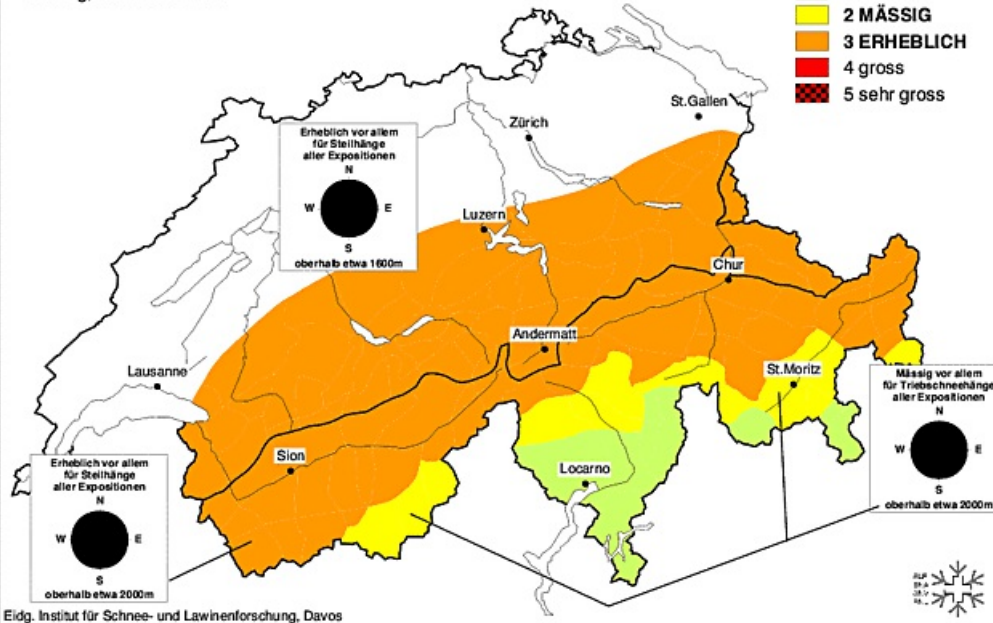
2 MÄSSIG
3 ERHEBLICH
4 gross
5 sehr gross

St.Gallen
Zürich

Erheblich vor allem für Steilhänge aller Expositionen
N
W
E
S
oberhalb etwa 1600m

Luzern
Chur
Andermatt
Lausanne
St.Moritz

Mässig vor allem für Triebschneehänge aller Expositionen
N
W
E
S
oberhalb etwa 2000m

Sion
Locarno

Erheblich vor allem für Steilhänge aller Expositionen
N
W
E
S
oberhalb etwa 2000m

Eidg. Institut für Schnee- und Lawinenforschung, Davos